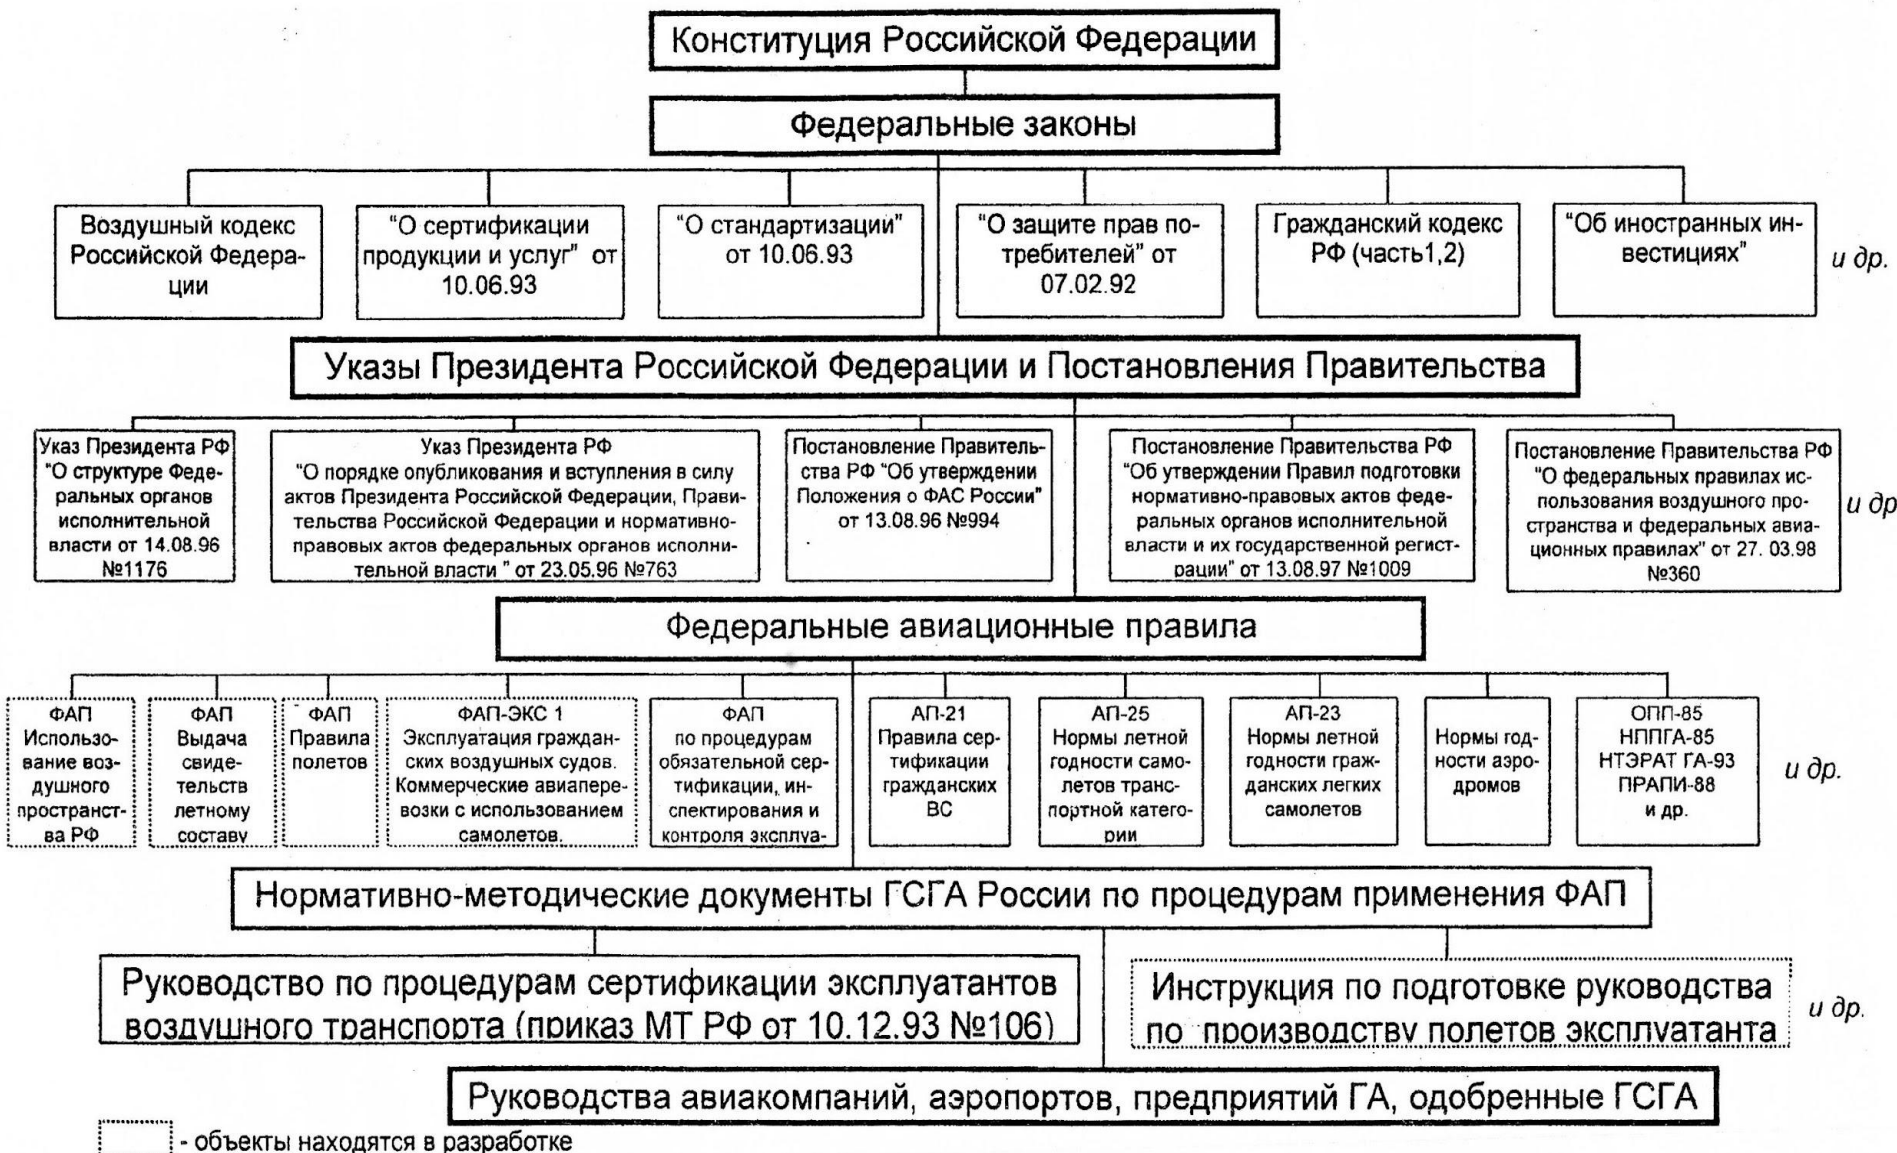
Конституция Российской Федерации

Федеральные законы

Воздушный кодекс Российской Федерации

"О сертификации продукции и услуг" от 10.06.93

"О стандартизации" от 10.06.93

"О защите прав потребителей" от 07.02.92

Гражданский кодекс РФ (часть1,2)

"Об иностранных инвестициях"

и др.

Указы Президента Российской Федерации и Постановления Правительства

Указ Президента РФ "О структуре Федеральных органов исполнительной власти от 14.08.96 №1176

Указ Президента РФ "О порядке опубликования и вступления в силу актов Президента Российской Федерации, Правительства Российской Федерации и нормативно-правовых актов федеральных органов исполнительной власти " от 23.05.96 №763

Постановление Правительства РФ "Об утверждении Положения о ФАС России" от 13.08.96 №994

Постановление Правительства РФ "Об утверждении Правил подготовки нормативно-правовых актов федеральных органов исполнительной власти и их государственной регистрации" от 13.08.97 №1009

Постановление Правительства РФ "О федеральных правилах использования воздушного пространства и федеральных авиационных правилах" от 27. 03.98 №360

и др

Федеральные авиационные правила

ФАП Использование воздушного пространства РФ

ФАП Выдача свидетельств летному составу

ФАП Правила полетов

ФАП-ЭКС 1 Эксплуатация гражданских воздушных судов. Коммерческие авиаперевозки с использованием самолетов.

ФАП по процедурам обязательной сертификации, инспектирования и контроля эксплуа-

АП-21 Правила сертификации гражданских ВС

АП-25 Нормы летной годности самолетов транспортной категории

АП-23 Нормы летной годности гражданских легких самолетов

Нормы годности аэродромов

ОПП-85 НППГА-85 НТЭРАТ ГА-93 ПРАПИ-88 и др.

и др.

Нормативно-методические документы ГСГА России по процедурам применения ФАП

Руководство по процедурам сертификации эксплуатантов воздушного транспорта (приказ МТ РФ от 10.12.93 №106)

Инструкция по подготовке руководства по производству полетов эксплуатанта

и др.

Руководства авиакомпаний, аэропортов, предприятий ГА, одобренные ГСГА

- объекты находятся в разработке